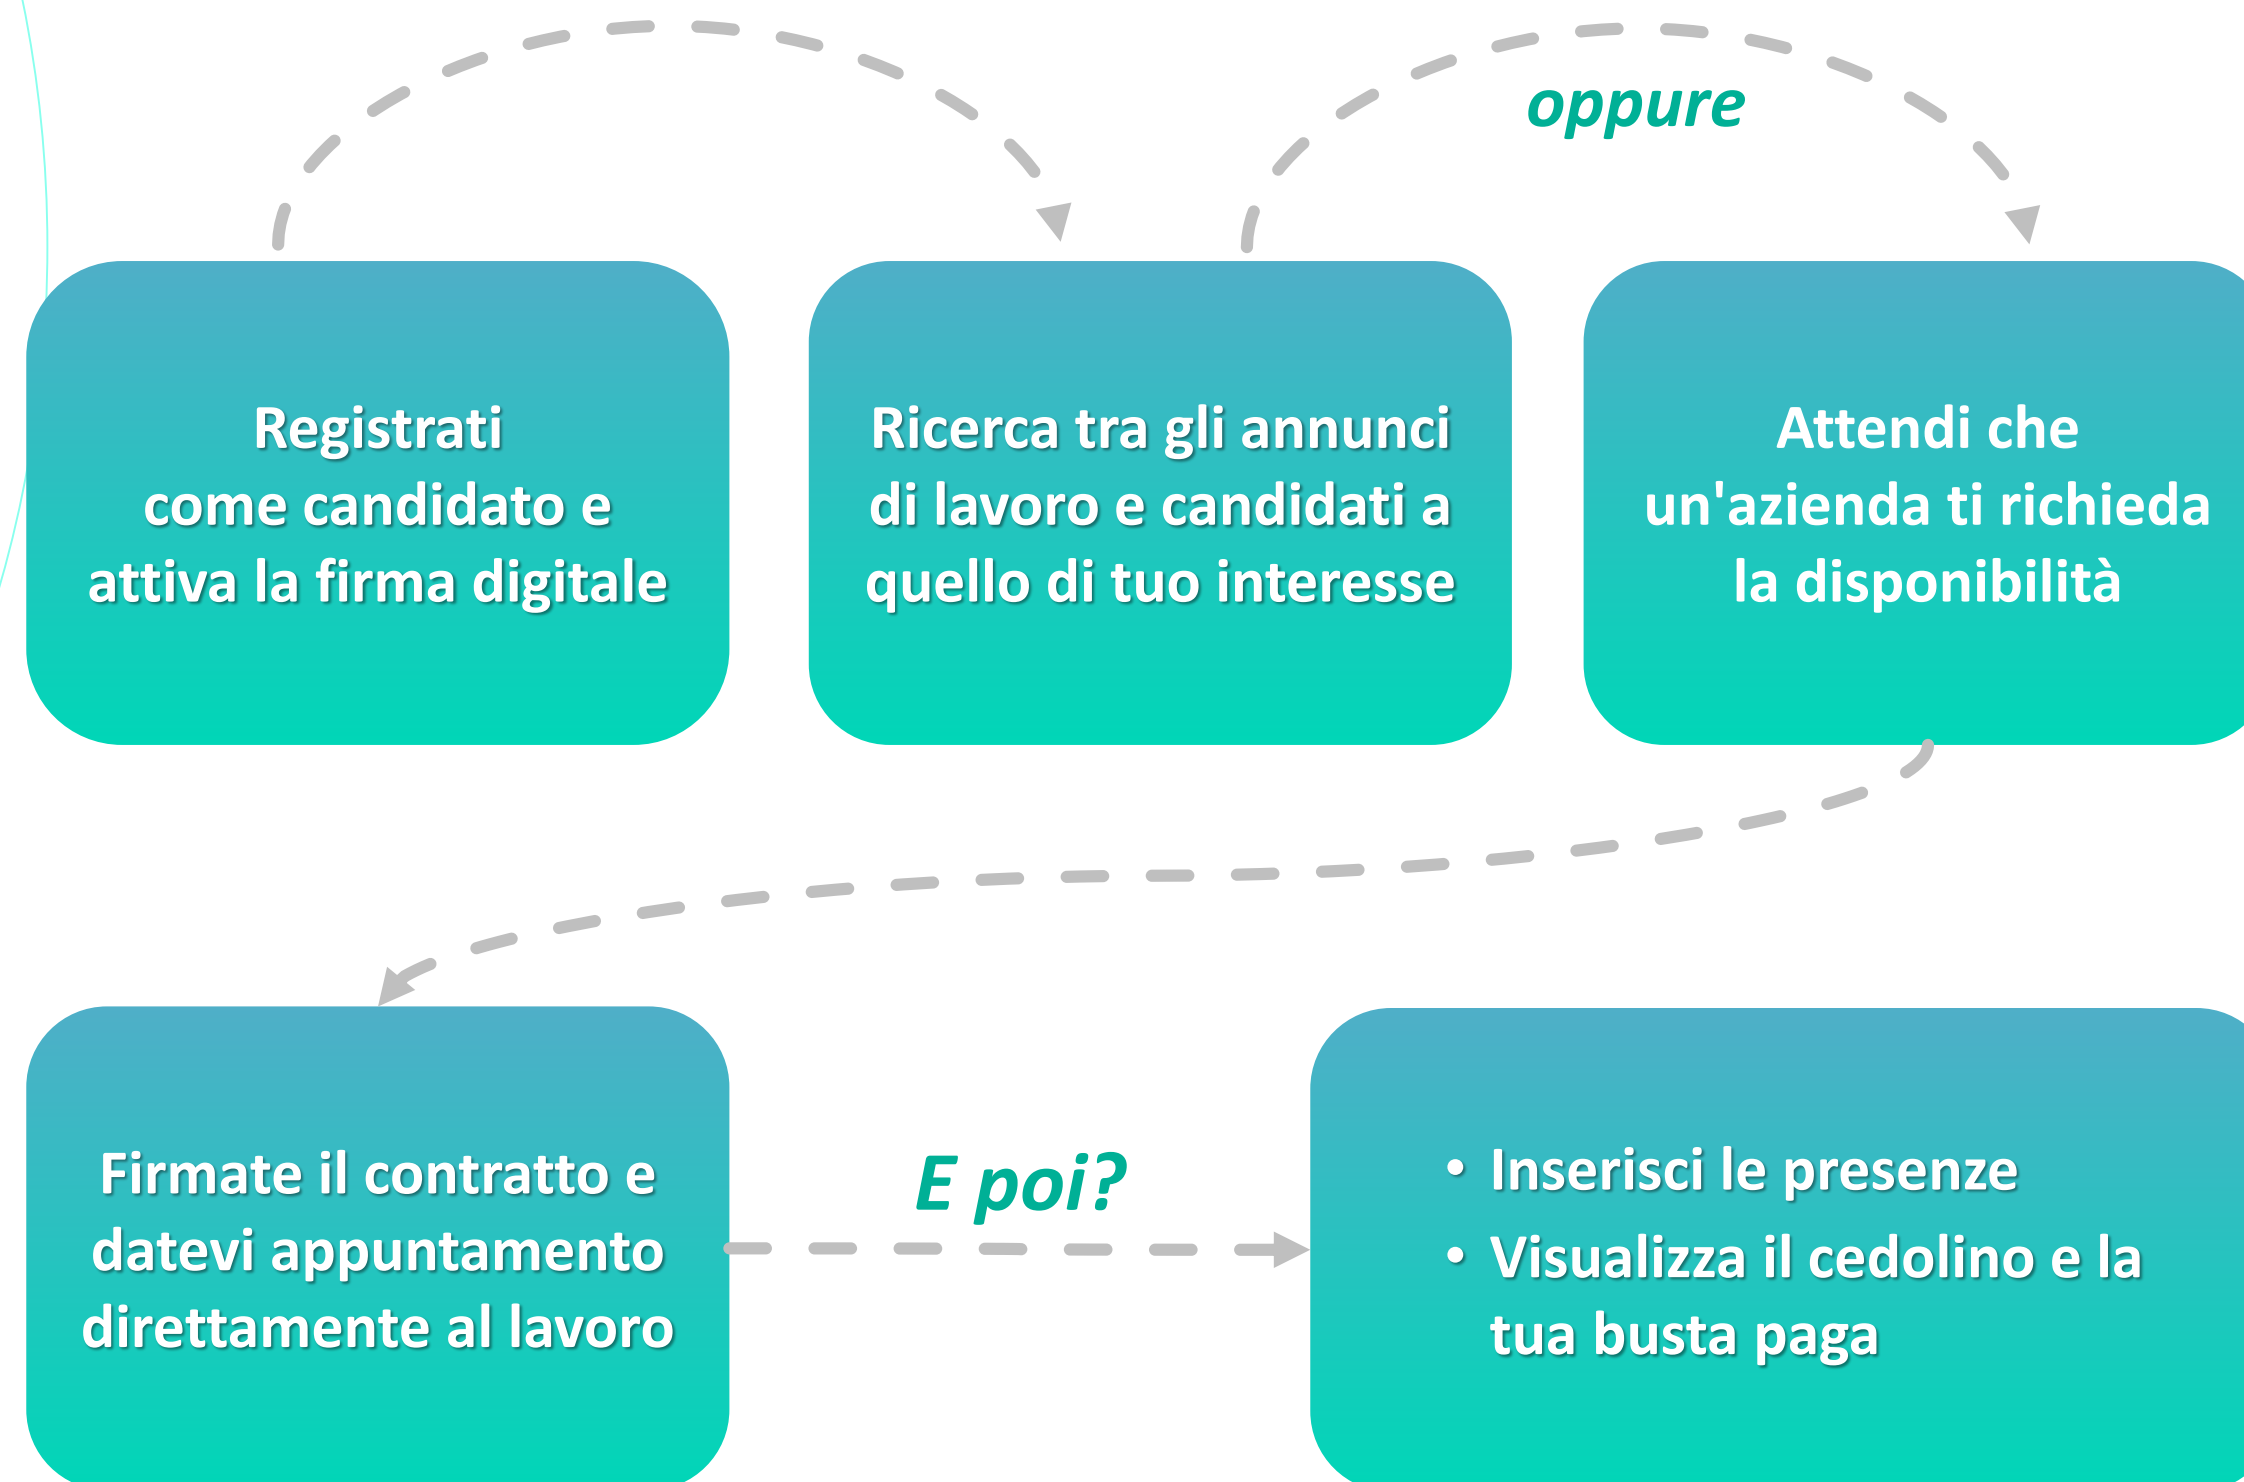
oppure

Registrati come candidato e attiva la firma digitale

Ricerca tra gli annunci di lavoro e candidati a quello di tuo interesse

Attendi che un'azienda ti richieda la disponibilità

Firmate il contratto e datevi appuntamento direttamente al lavoro

E poi?

- Inserisci le presenze
- Visualizza il cedolino e la tua busta paga